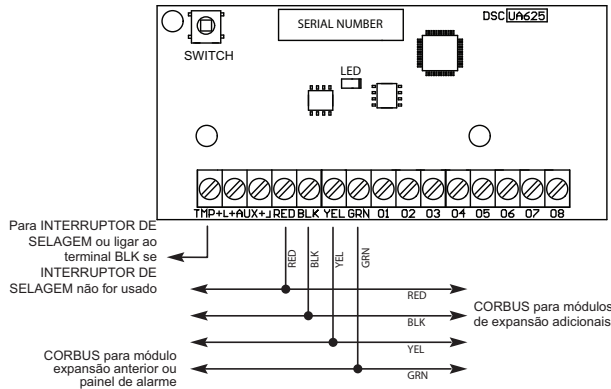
SERIAL NUMBER

DSC UA625

SWITCH

LED

TMP +L+ AUX+ J RED BLK YEL GRN O1 O2 O3 O4 O5 O6 O7 O8

Para INTERRUPTOR DE SELAGEM ou ligar ao terminal BLK se INTERRUPTOR DE SELAGEM não for usado

RED

BLK

YEL

GRN

RED

BLK

YEL

GRN

CORBUS para módulos de expansão adicionais

CORBUS para módulo expansão anterior ou painel de alarme